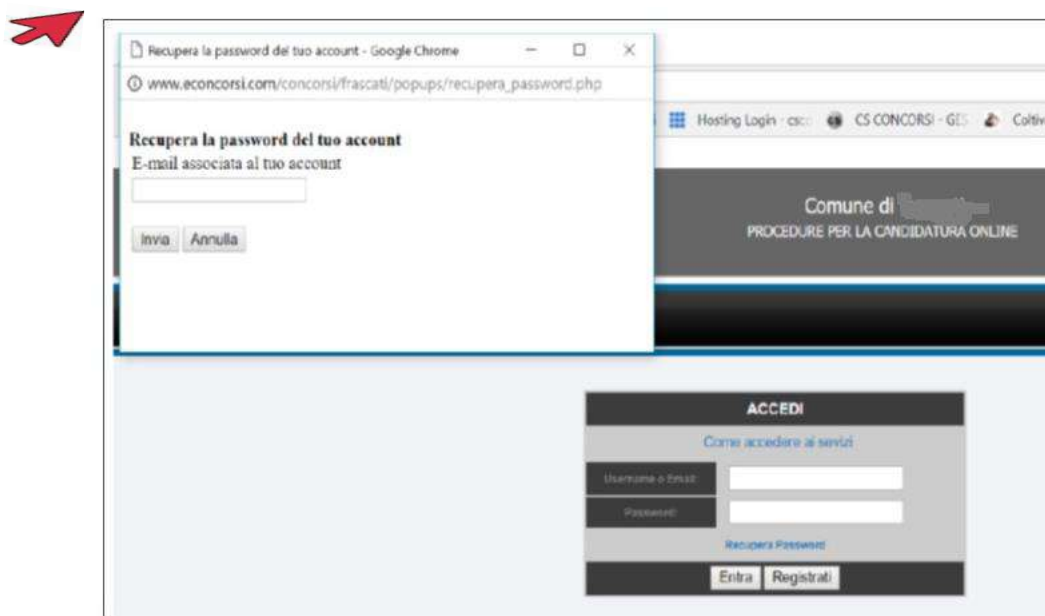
Recupera la password del tuo account - Google Chrome

www.econcorsi.com/concorsi/frascati/popups/recupera_password.php

Recupera la password del tuo account
E-mail associata al tuo account

Invia Annulla

Hosting Login - csc CS CONCORSI - GE Coltiv

Comune di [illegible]
PROCEDURE PER LA CANDIDATURA ONLINE

ACCEDI
Come accedere ai servizi
Username o Email
Password
Recupera Password
Entra Registrati